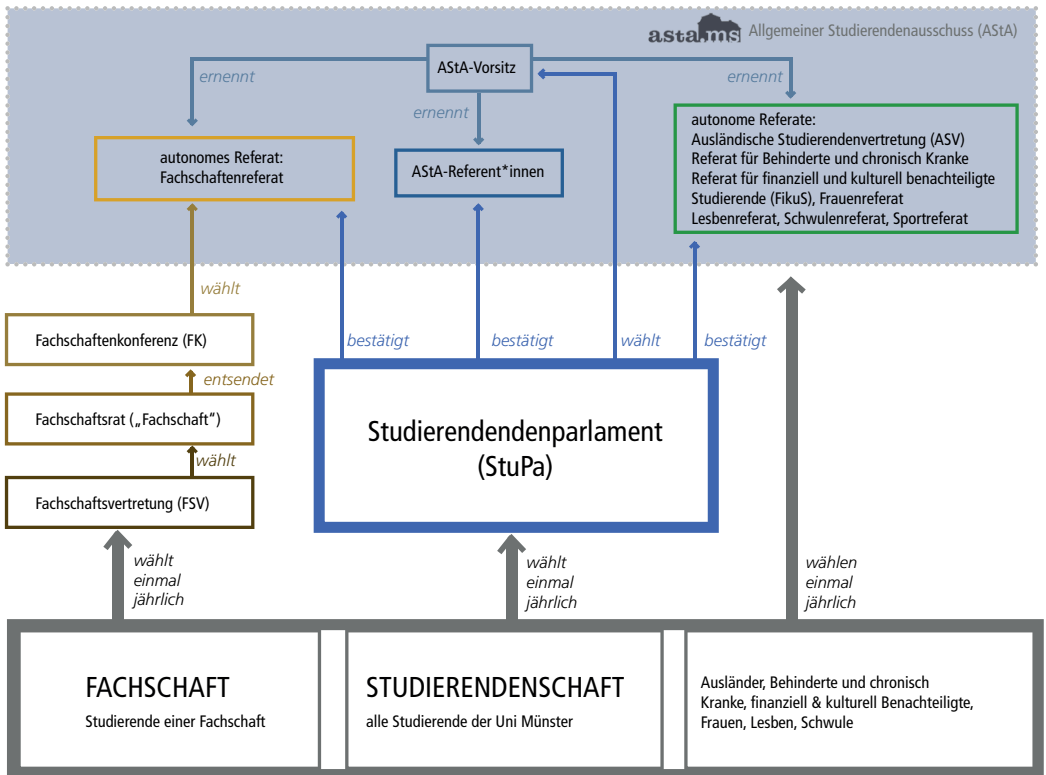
asta ms Allgemeiner Studierendenausschuss (AStA)

AStA-Vorsitz

ernennt

ernennt

ernennt

autonomes Referat: Fachschaftenreferat

AStA-Referent*innen

autonome Referate: Ausländische Studierendenvertretung (ASV) Referat für Behinderte und chronisch Kranke Referat für finanziell und kulturell benachteiligte Studierende (FikuS), Frauenreferat Lesbenreferat, Schwulenreferat, Sportreferat

wählt

Fachschaftenkonferenz (FK)

entsendet

Fachschaftsrat („Fachschaft")

wählt

Fachschaftsvertretung (FSV)

bestätigt

bestätigt

wählt

bestätigt

Studierendendenparlament (StuPa)

wählt einmal jährlich

wählt einmal jährlich

wählen einmal jährlich

FACHSCHAFT

Studierende einer Fachschaft

STUDIERENDENSCHAFT

alle Studierende der Uni Münster

Ausländer, Behinderte und chronisch Kranke, finanziell & kulturell Benachteiligte, Frauen, Lesben, Schwule